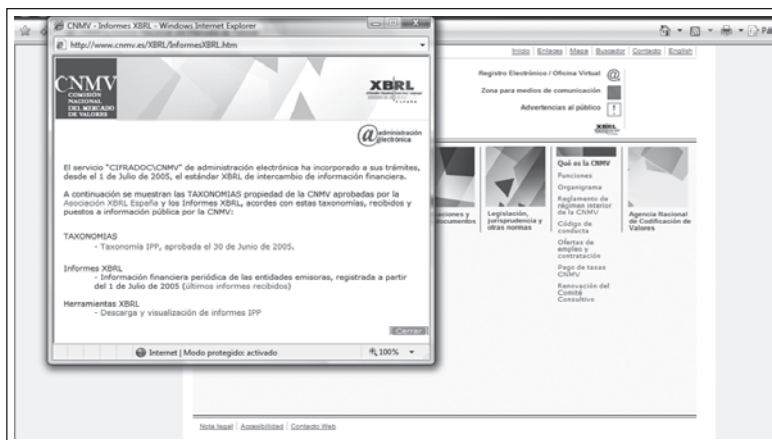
CNMV - Informes XBRL - Windows Internet Explorer

http://www.cnmv.es/XBRL/InformesXBRL.htm

CNMV
COMISIÓN NACIONAL DEL MERCADO DE VALORES

XBRL

@administración electrónica

El servicio "CIFRADOC\CNMV" de administración electrónica ha incorporado a sus trámites, desde el 1 de Julio de 2005, el estándar XBRL de intercambio de información financiera.

A continuación se muestran las TAXONOMIAS propiedad de la CNMV aprobadas por la Asociación XBRL España y los Informes XBRL, acordes con estas taxonomías, recibidos y puestos a información pública por la CNMV:

TAXONOMIAS
- Taxonomía IPP, aprobada el 30 de Junio de 2005.

Informes XBRL
- Información financiera periódica de las entidades emisoras, registrada a partir del 1 de Julio de 2005 (últimos informes recibidos)

Herramientas XBRL
- Descarga y visualización de informes IPP

Cerrar

Internet | Modo protegido: activado

100%

Inicio | Enlaces | Mapa | Buscador | Contacto | English

Registro Electrónico / Oficina Virtual

Zona para medios de comunicación

Advertencias al público

XBRL

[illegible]ciones y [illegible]documentos

Legislación, jurisprudencia y otras normas

Qué es la CNMV
Funciones
Organigrama
Reglamento de régimen interior de la CNMV
Código de conducta
Ofertas de empleo y contratación
Pago de tasas CNMV
Renovación del Comité Consultivo

Agencia Nacional de Codificación de Valores

Nota legal | Accesibilidad | Contacto Web